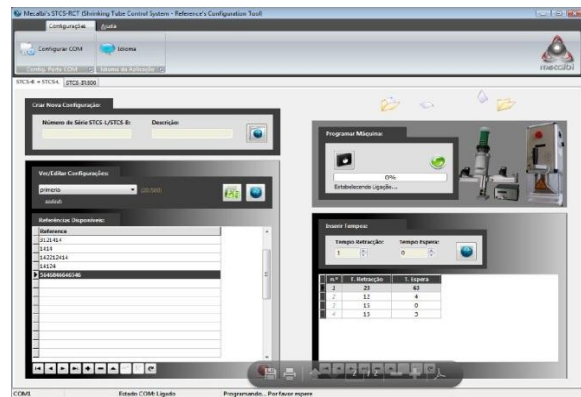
Mecalbi's STCS-RCT (Shrinking Tube Control System - Reference's Configuration Tool)

Configurações | Ajuda

Configurar COM | Idioma

Config. Porta COM | Idioma da Aplicação

mecalbi

STCS-B + STCS-L | STCS-35500

Criar Nova Configuração:

Número de Série STCS-L/STCS-B: | Descrição:

Ver/Editar Configurações:

primeira | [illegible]

Referências Disponíveis:

| Reference |
|---|
| 3121414 |
| 1414 |
| 142212414 |
| 14124 |
| 5648846646546 |

Programar Máquina:

0%

Estabelecendo Ligação...

Inserir Tempos:

Tempo Retração: | Tempo Espera:

1 | 0

| n.º | T. Retração | T. Espera |
|---|---|---|
| 1 | 23 | 63 |
| 2 | 12 | 4 |
| 3 | 13 | 0 |
| 4 | 13 | 3 |

COM1 | Estado COM: Ligado | Programando... Por favor espere